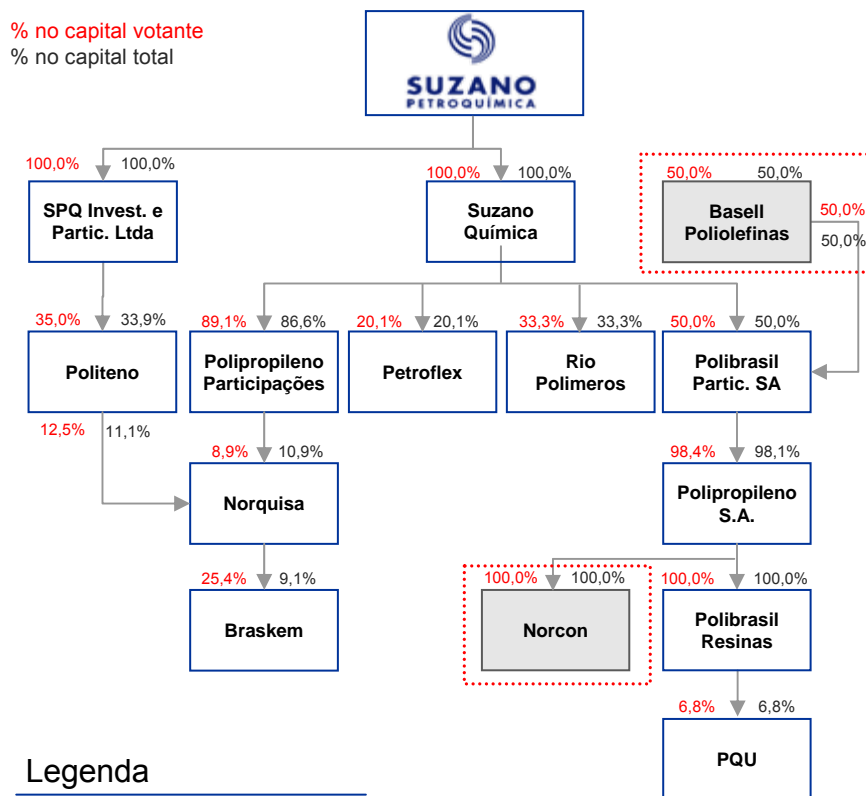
% no capital votante
% no capital total

SUZANO
PETROQUÍMICA

100,0% 100,0%
SPQ Invest. e Partic. Ltda

100,0% 100,0%
Suzano Química

50,0% 50,0%
Basell Poliolefinas

50,0%
50,0%

35,0% 33,9%
Politeno

89,1% 86,6%
Polipropileno Participações

20,1% 20,1%
Petroflex

33,3% 33,3%
Rio Polimeros

50,0% 50,0%
Polibrasil Partic. SA

12,5% 11,1%

8,9% 10,9%
Norquisa

98,4% 98,1%
Polipropileno S.A.

25,4% 9,1%
Braskem

100,0% 100,0%
Norcon

100,0% 100,0%
Polibrasil Resinas

6,8% 6,8%
PQU

Legenda